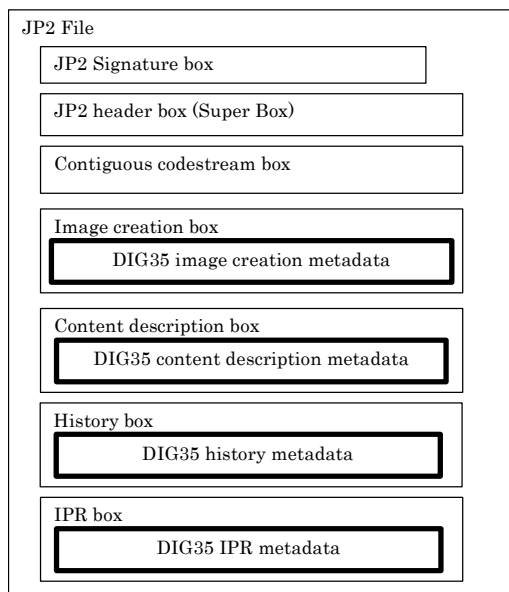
JP2 File

JP2 Signature box

JP2 header box (Super Box)

Contiguous codestream box

Image creation box

DIG35 image creation metadata

Content description box

DIG35 content description metadata

History box

DIG35 history metadata

IPR box

DIG35 IPR metadata